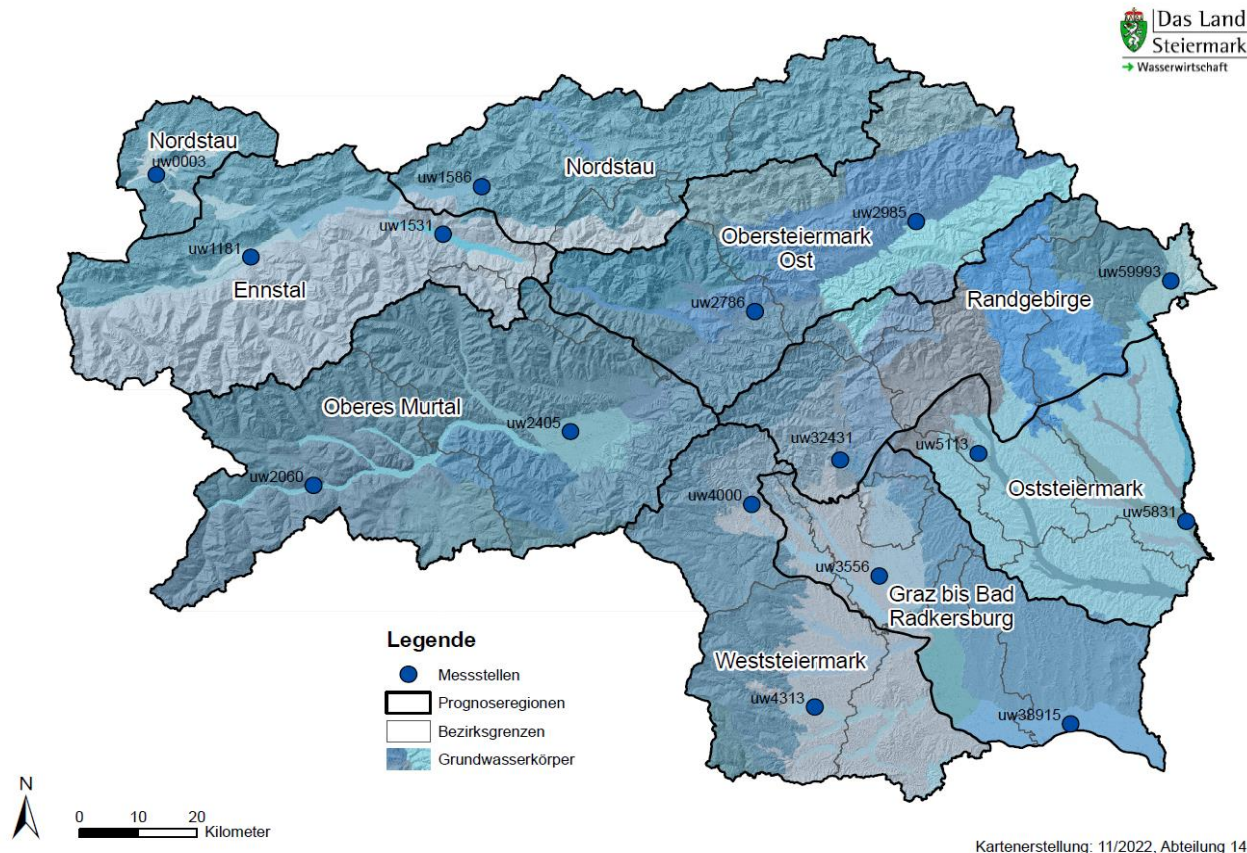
Das Land Steiermark
→ Wasserwirtschaft

Nordstau
uw0003
uw1586
Nordstau
uw1531
uw1181
Ennstal
uw2985
Obersteiermark Ost
uw59993
Randgebirge
uw2786
Oberes Murtal
uw2405
uw32431
uw5113
uw2060
uw4000
Oststeiermark
uw5831
uw3556
Graz bis Bad Radkersburg
Weststeiermark
uw4313
uw38915

Legende
Messstellen
Prognoseregionen
Bezirksgrenzen
Grundwasserkörper

N
0 10 20
Kilometer

Kartenerstellung: 11/2022, Abteilung 14